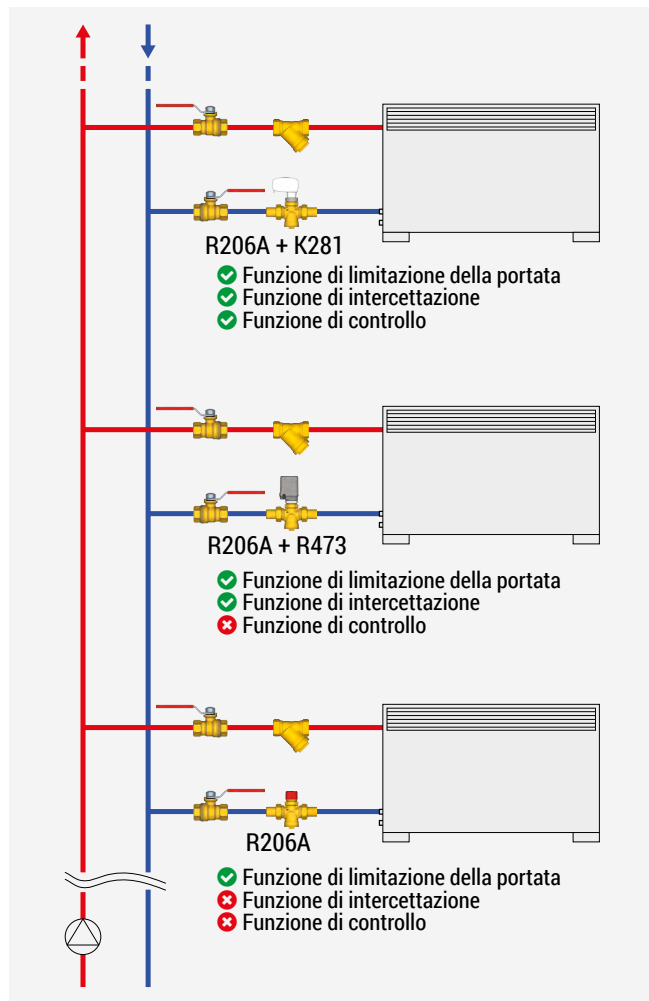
R206A + K281
Funzione di limitazione della portata
Funzione di intercettazione
Funzione di controllo

R206A + R473
Funzione di limitazione della portata
Funzione di intercettazione
Funzione di controllo

R206A
Funzione di limitazione della portata
Funzione di intercettazione
Funzione di controllo